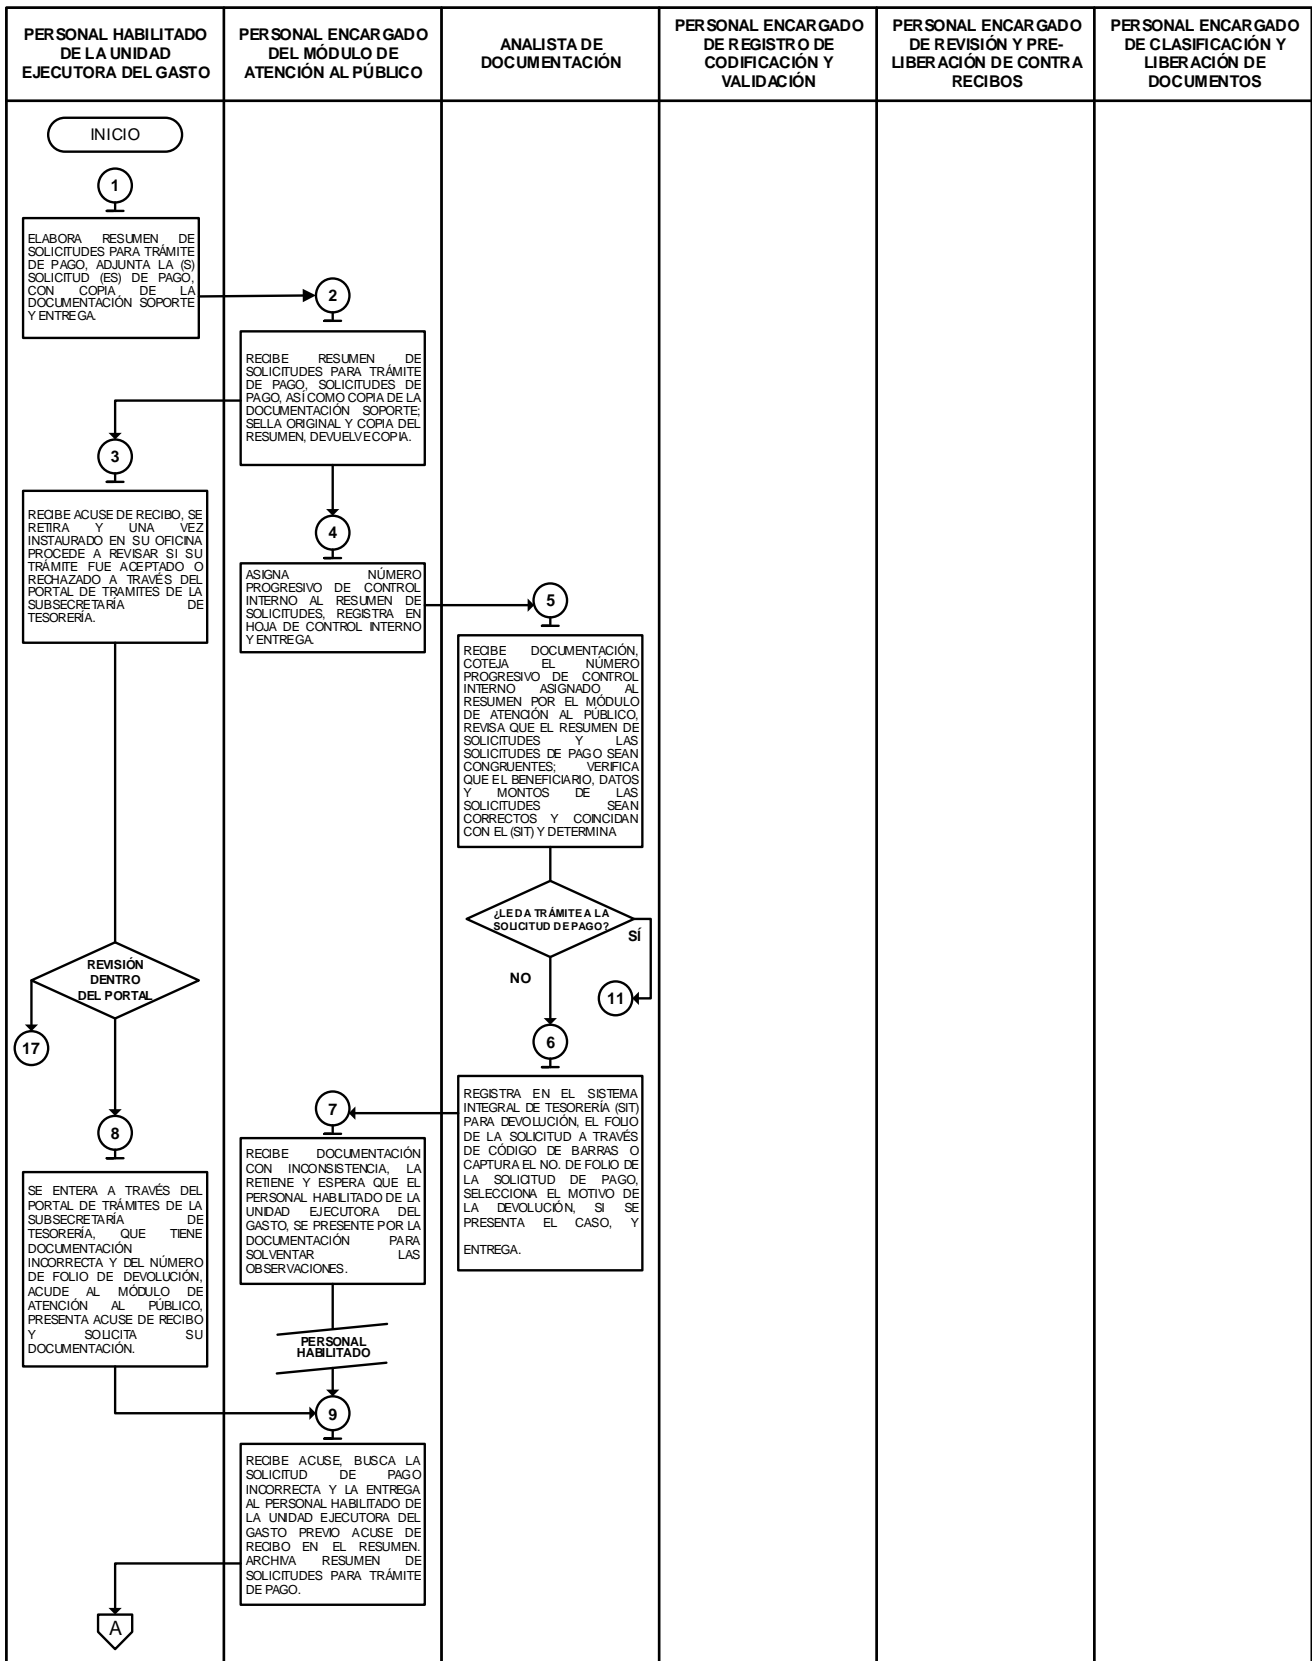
PERSONAL HABILITADO DE LA UNIDAD EJECUTORA DEL GASTO

PERSONAL ENCARGADO DEL MÓDULO DE ATENCIÓN AL PÚBLICO

ANALISTA DE DOCUMENTACIÓN

PERSONAL ENCARGADO DE REGISTRO DE CODIFICACIÓN Y VALIDACIÓN

PERSONAL ENCARGADO DE REVISIÓN Y PRE-LIBERACIÓN DE CONTRA RECIBOS

PERSONAL ENCARGADO DE CLASIFICACIÓN Y LIBERACIÓN DE DOCUMENTOS

INICIO

1

ELABORA RESUMEN DE SOLICITUDES PARA TRÁMITE DE PAGO, ADJUNTA LA (S) SOLICITUD (ES) DE PAGO, CON COPIA DE LA DOCUMENTACIÓN SOPORTE Y ENTREGA.

2

RECIBE RESUMEN DE SOLICITUDES PARA TRÁMITE DE PAGO, SOLICITUDES DE PAGO, ASÍ COMO COPIA DE LA DOCUMENTACIÓN SOPORTE; SELLA ORIGINAL Y COPIA DEL RESUMEN, DEVUELVE COPIA.

3

RECIBE ACUSE DE RECIBO, SE RETIRA Y UNA VEZ INSTAURADO EN SU OFICINA PROCEDE A REVISAR SI SU TRÁMITE FUE ACEPTADO O RECHAZADO A TRAVÉS DEL PORTAL DE TRAMITES DE LA SUBSECRETARÍA DE TESORERÍA.

4

ASIGNA NÚMERO PROGRESIVO DE CONTROL INTERNO AL RESUMEN DE SOLICITUDES, REGISTRA EN HOJA DE CONTROL INTERNO Y ENTREGA.

5

RECIBE DOCUMENTACIÓN, COTEJA EL NÚMERO PROGRESIVO DE CONTROL INTERNO ASIGNADO AL RESUMEN POR EL MÓDULO DE ATENCIÓN AL PÚBLICO, REVISA QUE EL RESUMEN DE SOLICITUDES Y LAS SOLICITUDES DE PAGO SEAN CONGRUENTES; VERIFICA QUE EL BENEFICIARIO, DATOS Y MONTOS DE LAS SOLICITUDES SEAN CORRECTOS Y COINCIDAN CON EL (SIT) Y DETERMINA

¿LE DA TRÁMITE A LA SOLICITUD DE PAGO?

SÍ

NO

11

REVISIÓN DENTRO DEL PORTAL

17

6

REGISTRA EN EL SISTEMA INTEGRAL DE TESORERÍA (SIT) PARA DEVOLUCIÓN, EL FOLIO DE LA SOLICITUD A TRAVÉS DE CÓDIGO DE BARRAS O CAPTURA EL NO. DE FOLIO DE LA SOLICITUD DE PAGO, SELECCIONA EL MOTIVO DE LA DEVOLUCIÓN, SI SE PRESENTA EL CASO, Y

ENTREGA.

7

RECIBE DOCUMENTACIÓN CON INCONSISTENCIA, LA RETIENE Y ESPERA QUE EL PERSONAL HABILITADO DE LA UNIDAD EJECUTORA DEL GASTO, SE PRESENTE POR LA DOCUMENTACIÓN PARA SOLVENTAR LAS OBSERVACIONES.

8

SE ENTERA A TRAVÉS DEL PORTAL DE TRÁMITES DE LA SUBSECRETARÍA DE TESORERÍA, QUE TIENE DOCUMENTACIÓN INCORRECTA Y DEL NÚMERO DE FOLIO DE DEVOLUCIÓN, ACUDE AL MÓDULO DE ATENCIÓN AL PÚBLICO, PRESENTA ACUSE DE RECIBO Y SOLICITA SU DOCUMENTACIÓN.

PERSONAL HABILITADO

9

RECIBE ACUSE, BUSCA LA SOLICITUD DE PAGO INCORRECTA Y LA ENTREGA AL PERSONAL HABILITADO DE LA UNIDAD EJECUTORA DEL GASTO PREVIO ACUSE DE RECIBO EN EL RESUMEN. ARCHIVA RESUMEN DE SOLICITUDES PARA TRÁMITE DE PAGO.

A